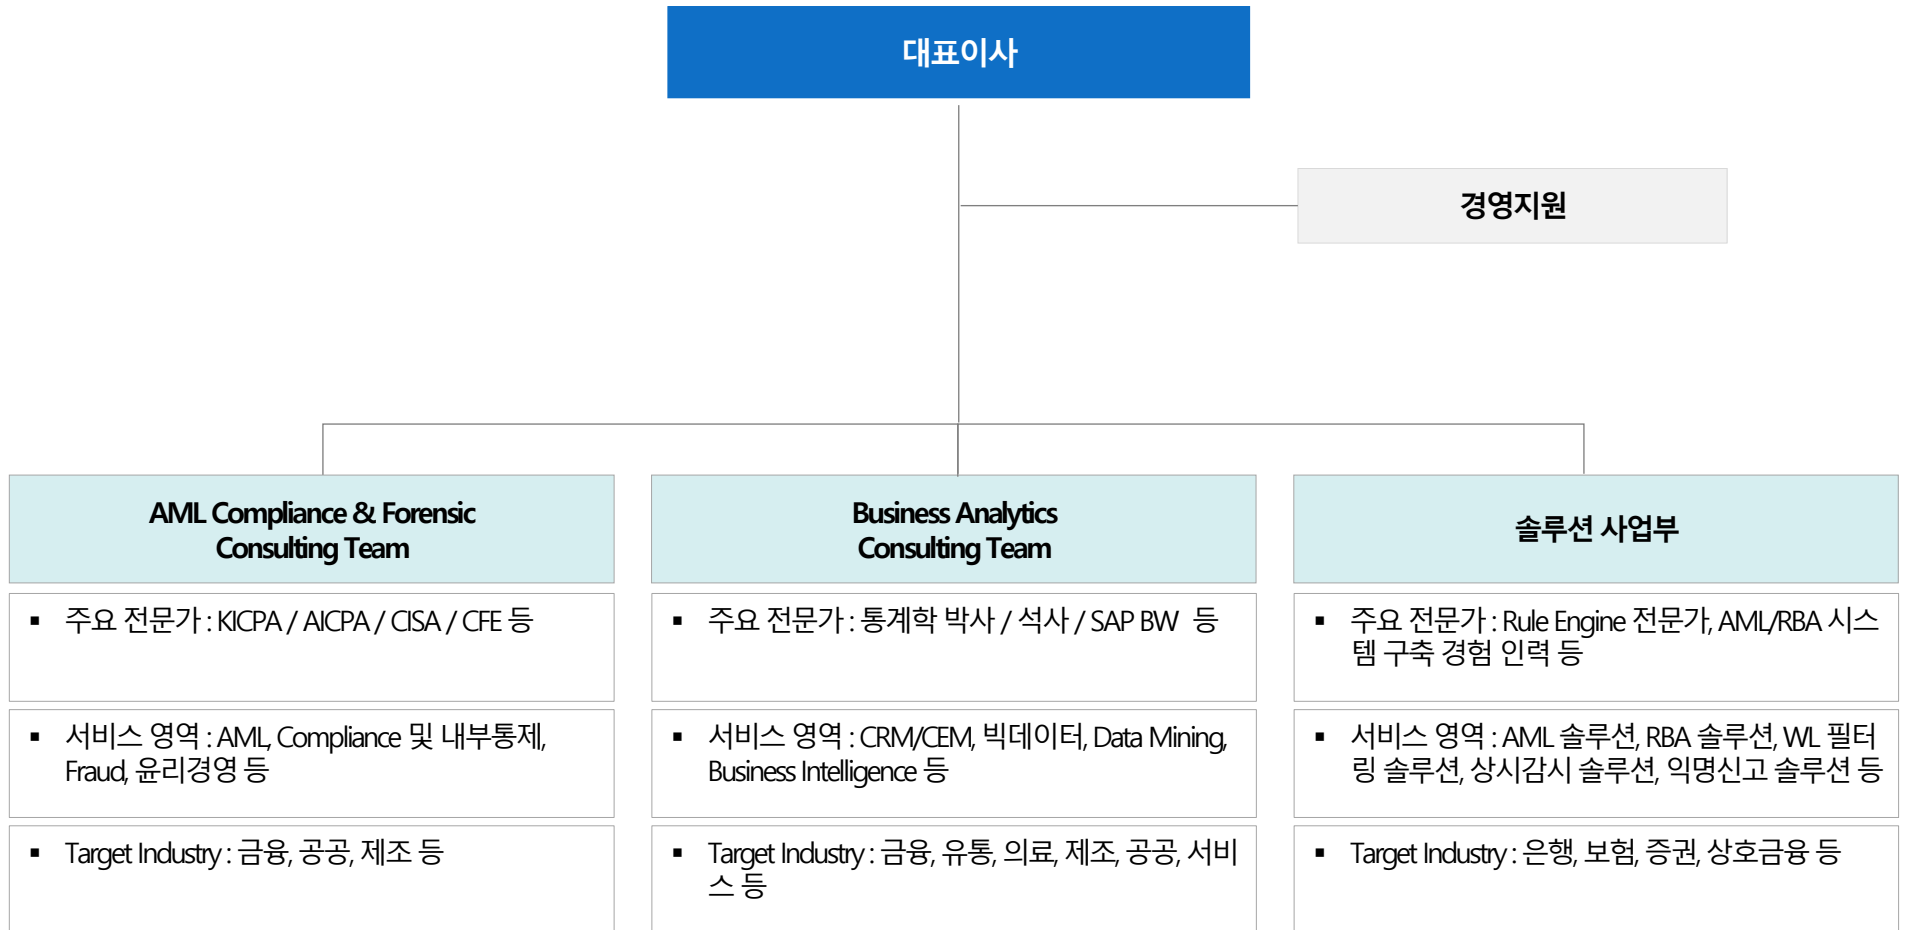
대표이사

경영지원

AML Compliance & Forensic Consulting Team

- 주요 전문가 : KICPA / AICPA / CISA / CFE 등

- 서비스 영역 : AML, Compliance 및 내부통제, Fraud, 윤리경영 등

- Target Industry : 금융, 공공, 제조 등

Business Analytics Consulting Team

- 주요 전문가 : 통계학 박사 / 석사 / SAP BW 등

- 서비스 영역 : CRM/CEM, 빅데이터, Data Mining, Business Intelligence 등

- Target Industry : 금융, 유통, 의료, 제조, 공공, 서비스 등

솔루션 사업부

- 주요 전문가 : Rule Engine 전문가, AML/RBA 시스템 구축 경험 인력 등

- 서비스 영역 : AML 솔루션, RBA 솔루션, WL 필터링 솔루션, 상시감시 솔루션, 익명신고 솔루션 등

- Target Industry : 은행, 보험, 증권, 상호금융 등